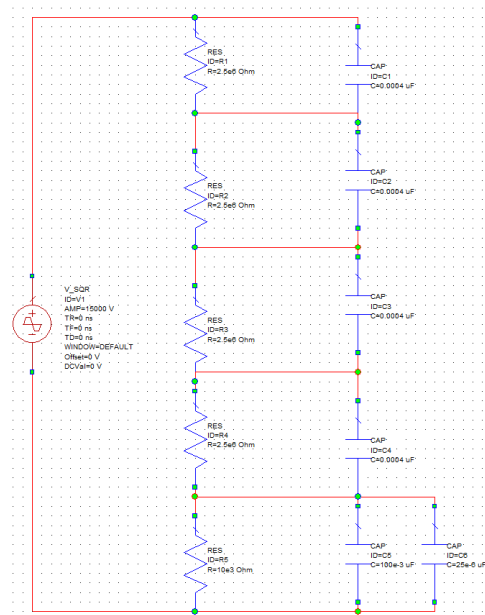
RES
ID=R1
R=2.5e6 Ohm

CAP
ID=C1
C=0.0004 uF

RES
ID=R2
R=2.5e6 Ohm

CAP
ID=C2
C=0.0004 uF

V_SQR
ID=V1
AMP=15000 V
TR=0 ns
TF=0 ns
TD=0 ns
WINDOW=DEFAULT
Offset=0 V
DCVal=0 V

RES
ID=R3
R=2.5e6 Ohm

CAP
ID=C3
C=0.0004 uF

RES
ID=R4
R=2.5e6 Ohm

CAP
ID=C4
C=0.0004 uF

RES
ID=R5
R=10e3 Ohm

CAP
ID=C5
C=100e-3 uF

CAP
ID=C6
C=25e-6 uF